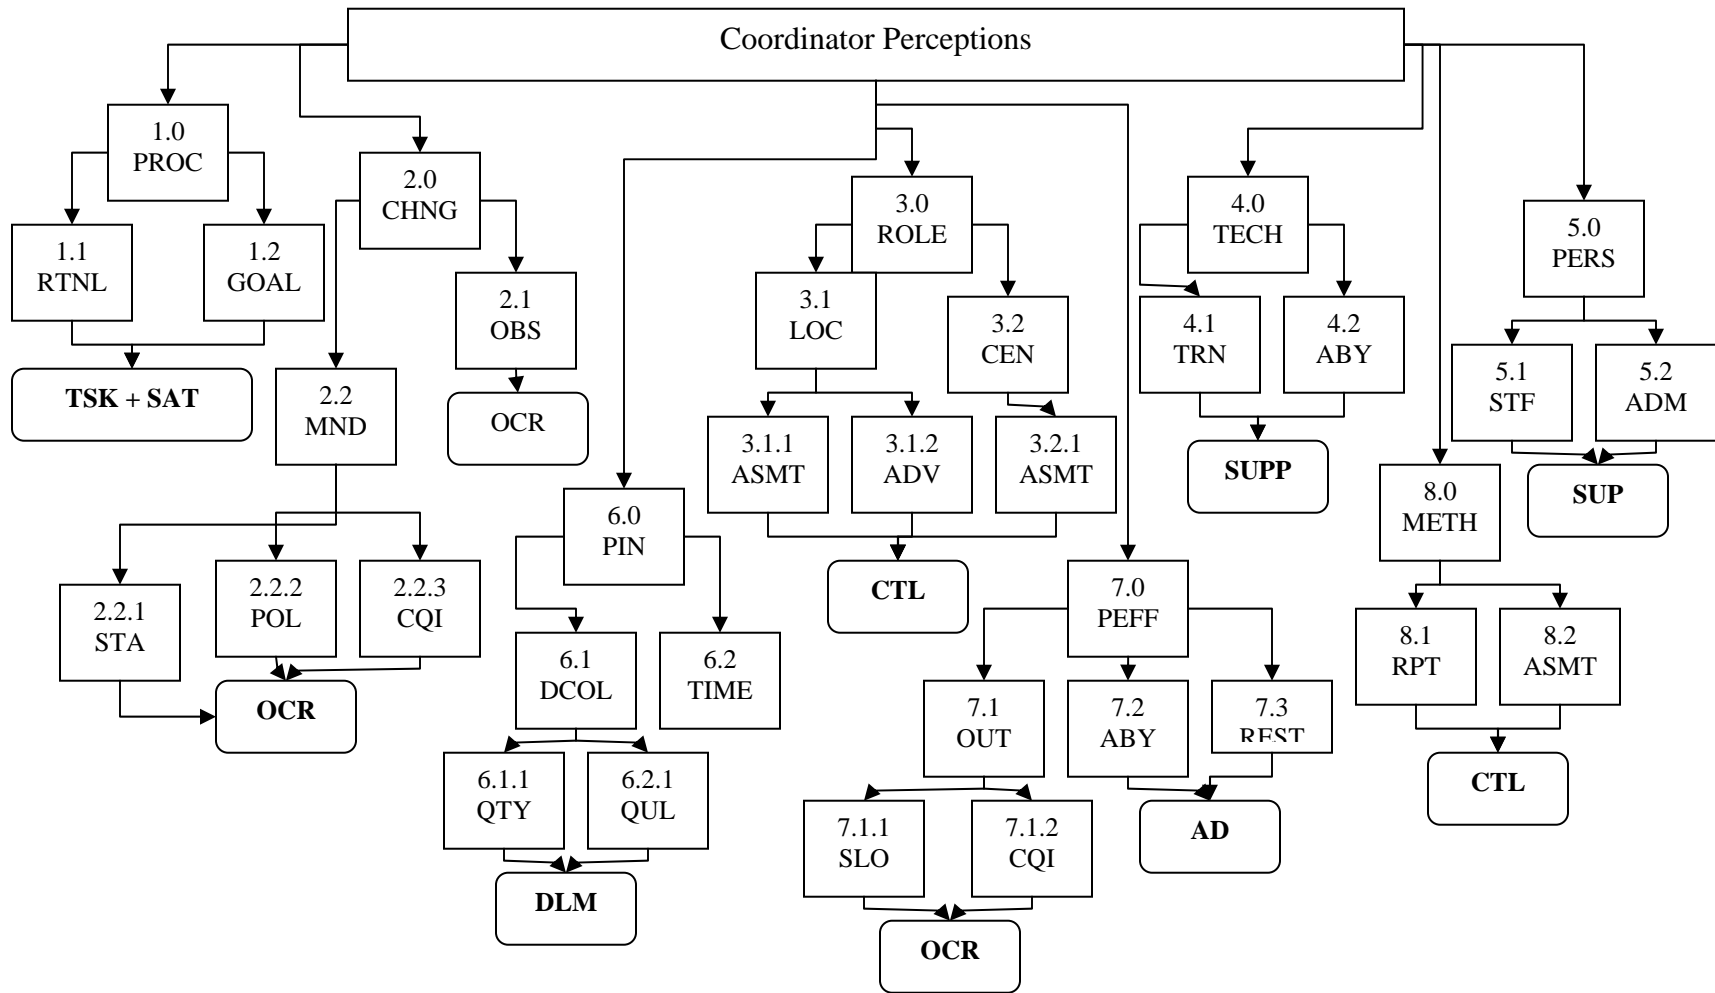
Coordinator Perceptions

1.0
PROC

1.1
RTNL

1.2
GOAL

TSK + SAT

2.0
CHNG

2.1
OBS

OCR

2.2
MND

2.2.1
STA

2.2.2
POL

2.2.3
CQI

OCR

6.0
PIN

6.1
DCOL

6.2
TIME

6.1.1
QTY

6.2.1
QUL

DLM

3.0
ROLE

3.1
LOC

3.2
CEN

3.1.1
ASMT

3.1.2
ADV

3.2.1
ASMT

CTL

7.0
PEFF

7.1
OUT

7.2
ABY

7.3
REST

7.1.1
SLO

7.1.2
CQI

OCR

AD

4.0
TECH

4.1
TRN

4.2
ABY

SUPP

5.0
PERS

5.1
STF

5.2
ADM

SUP

8.0
METH

8.1
RPT

8.2
ASMT

CTL